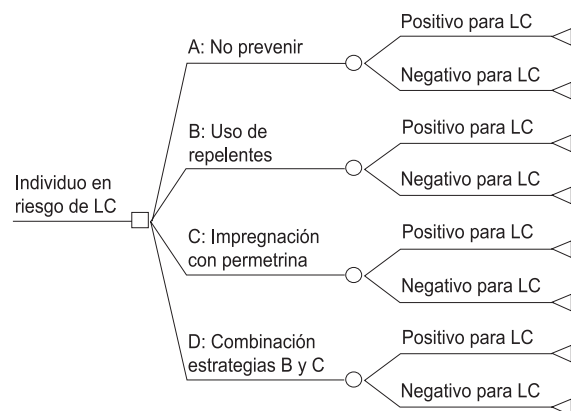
Individuo en riesgo de LC

A: No prevenir

Positivo para LC

Negativo para LC

B: Uso de repelentes

Positivo para LC

Negativo para LC

C: Impregnación con permetrina

Positivo para LC

Negativo para LC

D: Combinación estrategias B y C

Positivo para LC

Negativo para LC